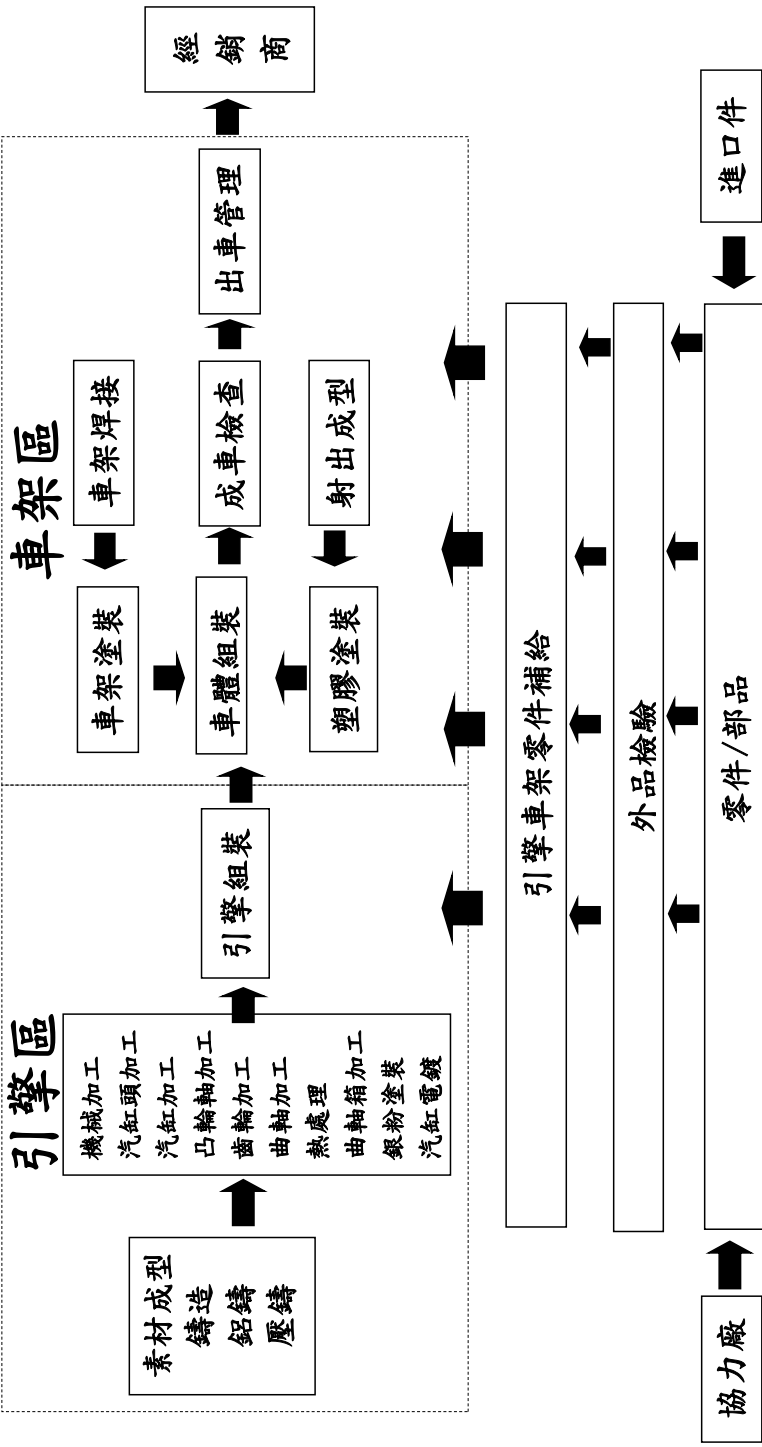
經銷商

出車管理

進口件

車架區

車架焊接

成車檢查

射出成型

車架塗裝

車體組裝

塑膠塗裝

引擎車架零件補給

外品檢驗

零件/部品

引擎組裝

引擎區

機械加工
汽缸頭加工
汽缸加工
凸輪軸加工
齒輪加工
曲軸加工
熱處理
曲軸箱加工
銀粉塗裝
汽缸電鍍

素材成型
鑄造
鋁鑄
壓鑄

協力廠